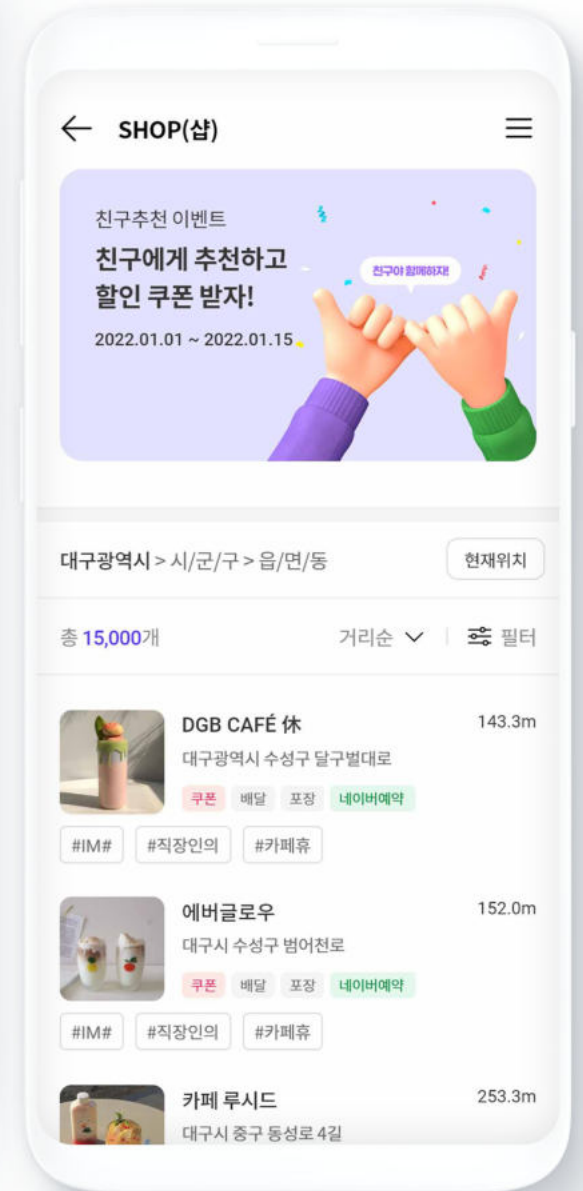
SHOP(샵)

친구추천 이벤트

친구에게 추천하고 할인 쿠폰 받자!

2022.01.01 ~ 2022.01.15

친구야 함께하자!

대구광역시 > 시/군/구 > 읍/면/동

현재위치

총 15,000개

거리순

필터

DGB CAFÉ 休

143.3m

대구광역시 수성구 달구벌대로

쿠폰 배달 포장 네이버예약

#IM# #직장인의 #카페휴

에버글로우

152.0m

대구시 수성구 범어천로

쿠폰 배달 포장 네이버예약

#IM# #직장인의 #카페휴

카페 루시드

253.3m

대구시 중구 동성로 4길